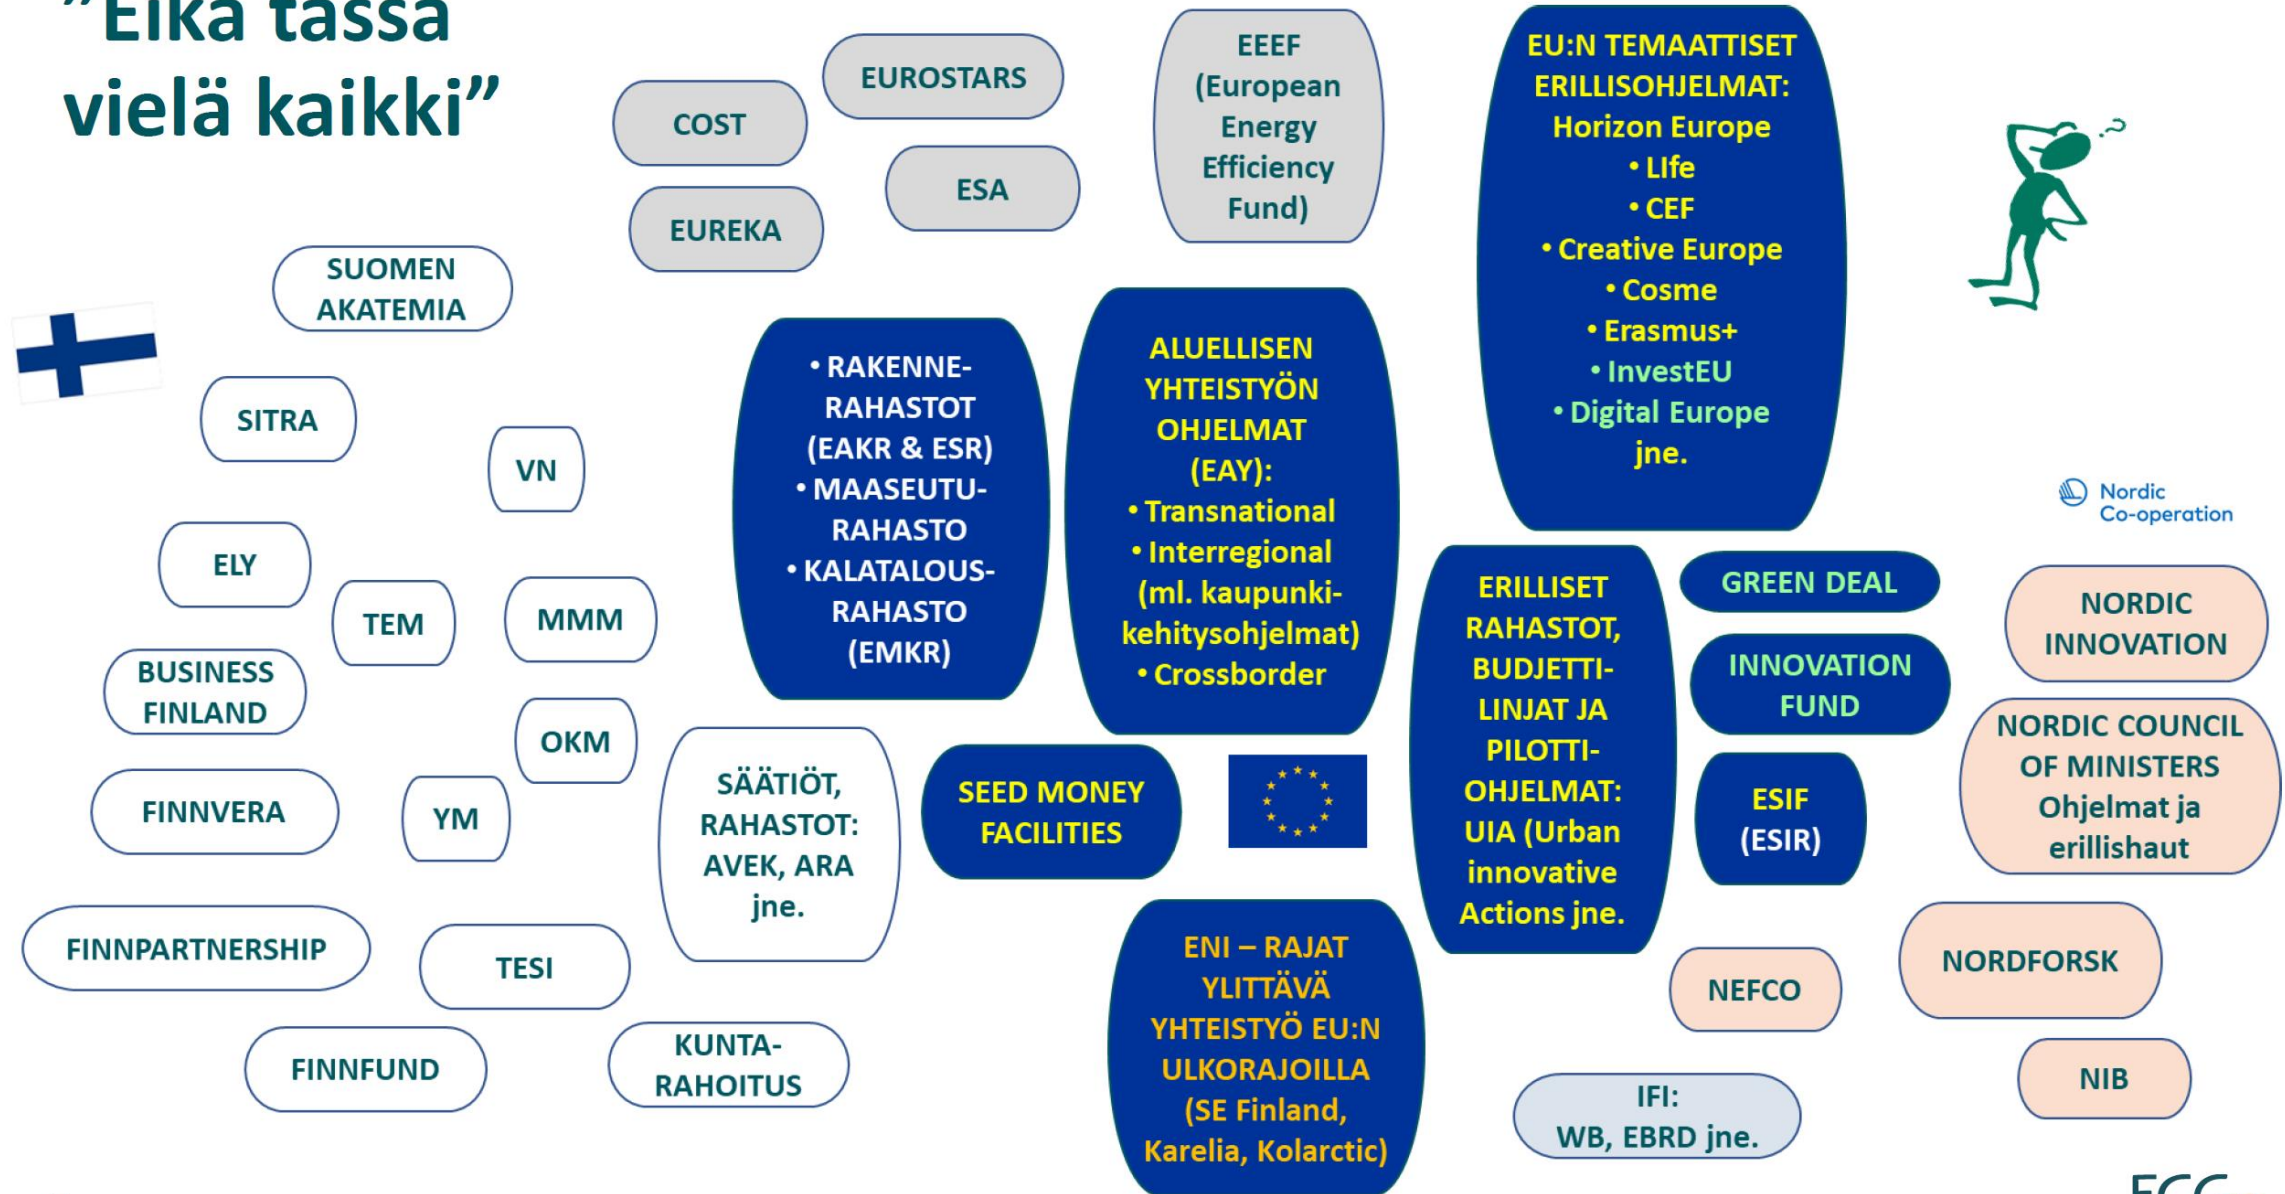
"Eikä tässä vielä kaikki"

COST

EUROSTARS

ESA

EUREKA

EEEF (European Energy Efficiency Fund)

EU:N TEMAATTISET ERILLISOHJELMAT: Horizon Europe
• LIfe
• CEF
• Creative Europe
• Cosme
• Erasmus+
• InvestEU
• Digital Europe
jne.

SUOMEN AKATEMIA

SITRA

VN

ELY

TEM

MMM

BUSINESS FINLAND

OKM

FINNVERA

YM

FINNPARTNERSHIP

TESI

FINNFUND

KUNTA-RAHOITUS

• RAKENNE-RAHASTOT (EAKR & ESR)
• MAASEUTU-RAHASTO
• KALATALOUS-RAHASTO (EMKR)

ALUELLISEN YHTEISTYÖN OHJELMAT (EAY):
• Transnational
• Interregional (ml. kaupunki-kehitysohjelmat)
• Crossborder

SÄÄTIÖT, RAHASTOT: AVEK, ARA jne.

SEED MONEY FACILITIES

ENI – RAJAT YLITTÄVÄ YHTEISTYÖ EU:N ULKORAJOILLA (SE Finland, Karelia, Kolarctic)

ERILLISET RAHASTOT, BUDJETTI-LINJAT JA PILOTTI-OHJELMAT: UIA (Urban innovative Actions jne.

GREEN DEAL

INNOVATION FUND

ESIF (ESIR)

Nordic Co-operation

NORDIC INNOVATION

NORDIC COUNCIL OF MINISTERS Ohjelmat ja erillishaut

NEFCO

NORDFORSK

NIB

IFI: WB, EBRD jne.

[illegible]